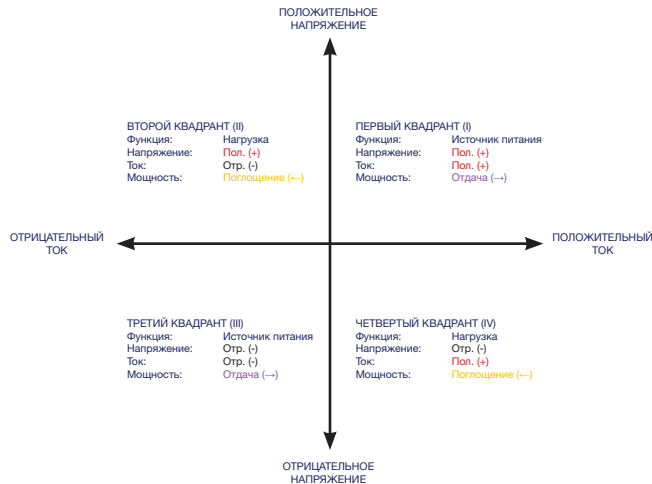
ПОЛОЖИТЕЛЬНОЕ НАПРЯЖЕНИЕ

ВТОРОЙ КВАДРАНТ (II)
Функция: Нагрузка
Напряжение: Пол. (+)
Ток: Отр. (-)
Мощность: Поглощение (←)

ПЕРВЫЙ КВАДРАНТ (I)
Функция: Источник питания
Напряжение: Пол. (+)
Ток: Пол. (+)
Мощность: Отдача (→)

ОТРИЦАТЕЛЬНЫЙ ТОК

ПОЛОЖИТЕЛЬНЫЙ ТОК

ТРЕТИЙ КВАДРАНТ (III)
Функция: Источник питания
Напряжение: Отр. (-)
Ток: Отр. (-)
Мощность: Отдача (→)

ЧЕТВЕРТЫЙ КВАДРАНТ (IV)
Функция: Нагрузка
Напряжение: Отр. (-)
Ток: Пол. (+)
Мощность: Поглощение (←)

ОТРИЦАТЕЛЬНОЕ НАПРЯЖЕНИЕ